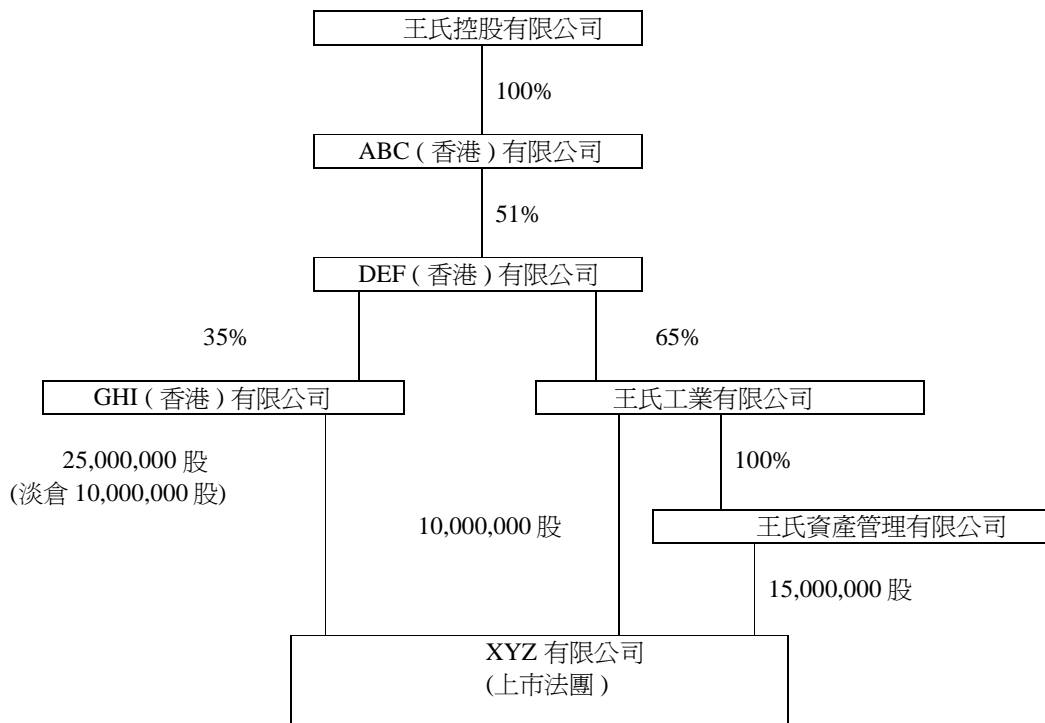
王氏控股有限公司

100%

ABC ( 香港 ) 有限公司

51%

DEF ( 香港 ) 有限公司

35%

65%

GHI ( 香港 ) 有限公司

王氏工業有限公司

25,000,000 股
(淡倉 10,000,000 股)

100%

10,000,000 股

王氏資產管理有限公司

15,000,000 股

XYZ 有限公司
(上市法團 )